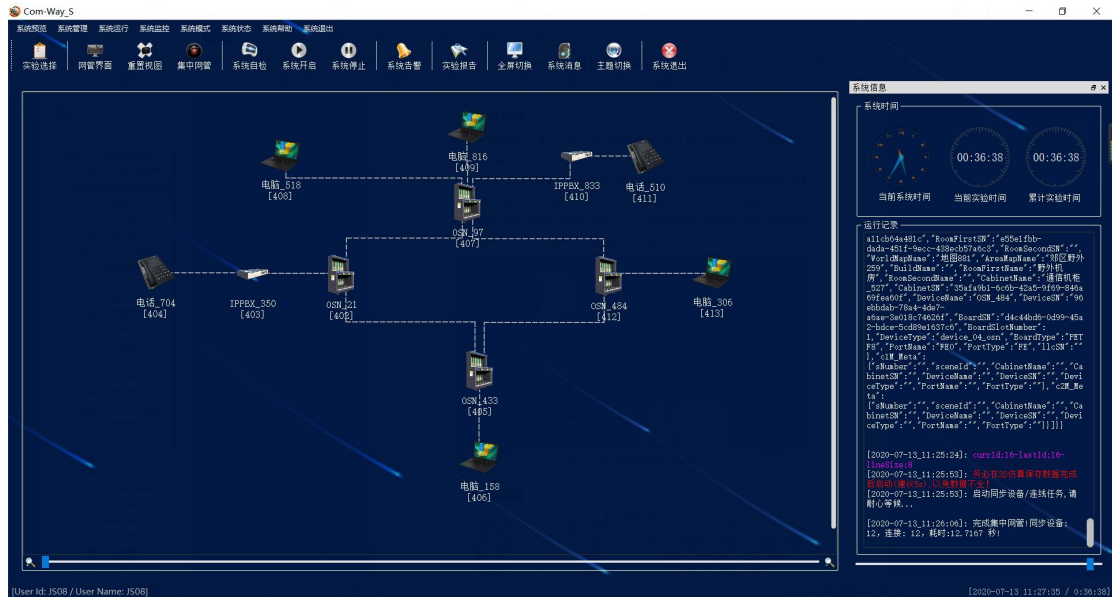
Com-Way_S

系统预览 系统管理 系统运行 系统监控 系统模式 系统状态 系统帮助 系统退出

实验选择 网管界面 重置视图 集中网管 系统自检 系统开启 系统停止 系统告警 实验报告 全屏切换 系统消息 主题切换 系统退出

电脑_816
[409]

电脑_518
[408]

IPPBX_833
[410]

电话_510
[411]

OSN_97
[407]

电话_704
[404]

IPPBX_350
[403]

OSN_21
[402]

OSN_484
[412]

电脑_306
[413]

OSN_433
[405]

电脑_158
[406]

系统信息

系统时间

当前系统时间

00:36:38
当前实验时间

00:36:38
累计实验时间

运行记录

a11cb64a481c","RoomFirstSN":"e55e1fbb-dada-451f-9ecc-438ecb57a6c3","RoomSecondSN":"","WorldMapName":"地图881","AreaMapName":"部区野外259","BuildName":"","RoomFirstName":"野外机房","RoomSecondName":"","CabinetName":"通信机柜_527","CabinetSN":"35afa9b1-6c6b-42a5-9f69-846a69fea60f","DeviceName":"OSN_484","DeviceSN":"96ebbdab-78a4-4de7-a6ae-3e018c74626f","BoardSN":"d4c44bd6-0d99-45a2-bdce-5cd89e1637c6","BoardSlotNumber":1,"DeviceType":"device_04_osn","BoardType":"PETF8","PortName":"FE0","PortType":"FE","llcSN":""},"c1M_Meta":{"sNumber":"","sceneId":"","CabinetName":"","CabinetSN":"","DeviceName":"","DeviceSN":"","DeviceType":"","PortName":"","PortType":""},"c2M_Meta":{"sNumber":"","sceneId":"","CabinetName":"","CabinetSN":"","DeviceName":"","DeviceSN":"","DeviceType":"","PortName":"","PortType":""}}]}

[2020-07-13_11:25:24]: currId:16-lastId:16-lineSize:8
[2020-07-13_11:25:53]: 务必在30仿真保存数据完成后启动(建议5s),以免数据不全!
[2020-07-13_11:25:53]: 启动同步设备/连线任务,请耐心等候...

[2020-07-13_11:26:06]: 完成集中网管!同步设备: 12, 连接: 12, 耗时:12.7167 秒!

[User Id: JS08 / User Name: JS08]

[2020-07-13 11:27:35 / 0:36:38]